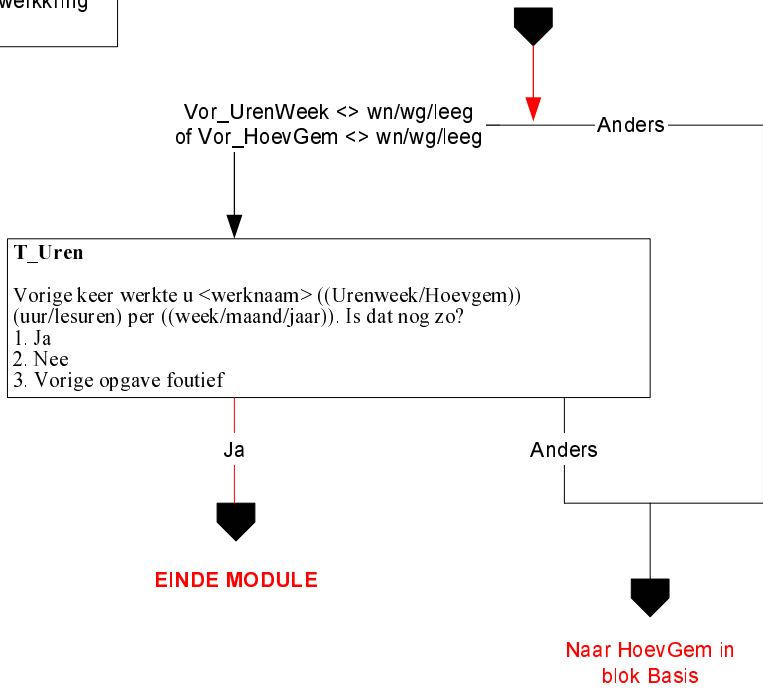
werkkring

Vor_UrenWeek <> wn/wg/leeg
of Vor_HoevGem <> wn/wg/leeg

Anders

T_Uren

Vorige keer werkte u <werknaam> ((Urenweek/Hoevgem)) (uur/lesuren) per ((week/maand/jaar)). Is dat nog zo?
1. Ja
2. Nee
3. Vorige opgave foutief

Ja

Anders

EINDE MODULE

Naar HoevGem in blok Basis